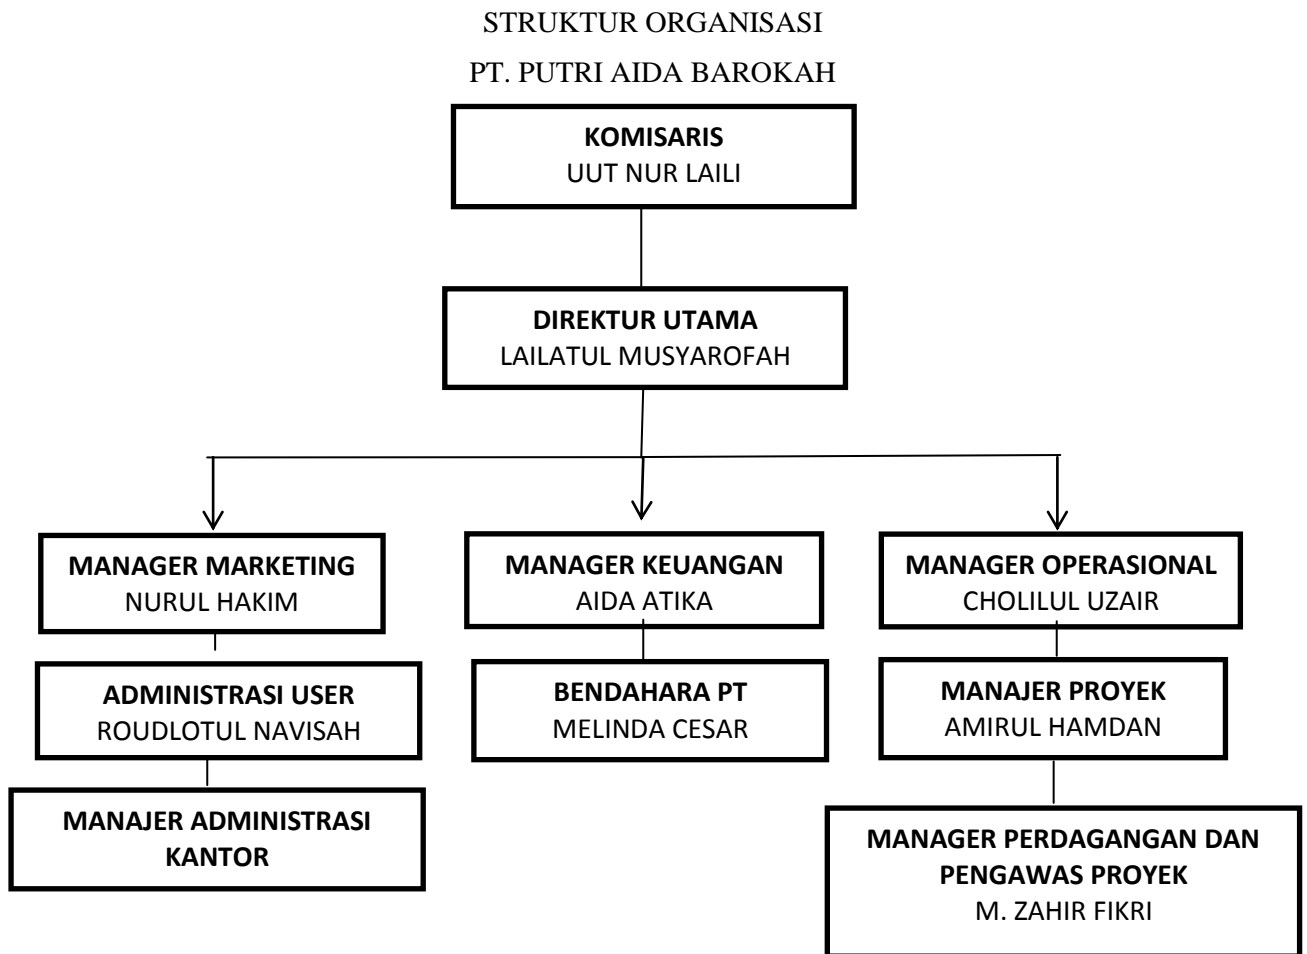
STRUKTUR ORGANISASI

PT. PUTRI AIDA BAROKAH

KOMISARIS
UUT NUR LAILI

DIREKTUR UTAMA
LAILATUL MUSYAROFAH

MANAGER MARKETING
NURUL HAKIM

ADMINISTRASI USER
ROUDLOTUL NAVISAH

MANAJER ADMINISTRASI KANTOR

MANAGER KEUANGAN
AIDA ATIKA

BENDAHARA PT
MELINDA CESAR

MANAGER OPERASIONAL
CHOLILUL UZAIR

MANAJER PROYEK
AMIRUL HAMDAN

MANAGER PERDAGANGAN DAN PENGAWAS PROYEK
M. ZAHIR FIKRI